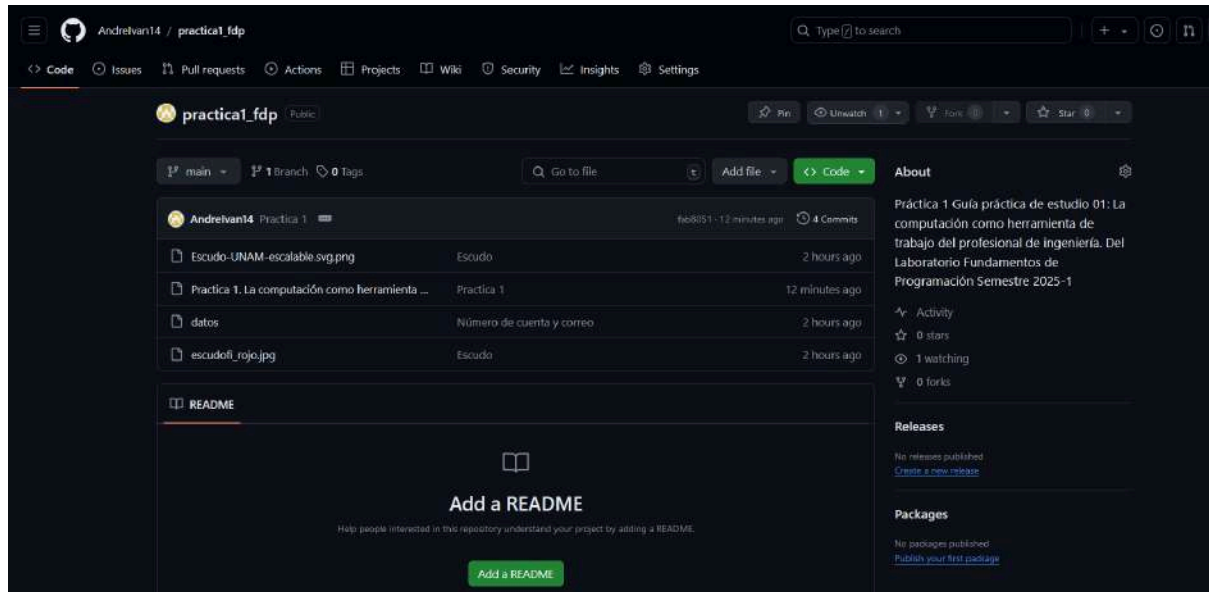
AndreIvan14 / practica1_fdp

Type / to search

+

<> Code  Issues  Pull requests  Actions  Projects  Wiki  Security  Insights  Settings

practica1_fdp  Public

Pin  Unwatch 1  Fork 0  Star 0

main  1 Branch  0 Tags

Go to file  t  Add file  <> Code

AndreIvan14 Practica 1  fab8051 · 12 minutes ago  4 Commits

| | | |
|---|---|---|
| Escudo-UNAM-escalable.svg.png | Escudo | 2 hours ago |
| Practica 1. La computación como herramienta ... | Practica 1 | 12 minutes ago |
| datos | Número de cuenta y correo | 2 hours ago |
| escudofi_rojo.jpg | Escudo | 2 hours ago |

README

Add a README

Help people interested in this repository understand your project by adding a README.

Add a README

About

Práctica 1 Guía práctica de estudio 01: La computación como herramienta de trabajo del profesional de ingeniería. Del Laboratorio Fundamentos de Programación Semestre 2025-1

Activity

0 stars

1 watching

0 forks

Releases

No releases published

Create a new release

Packages

No packages published

Publish your first package